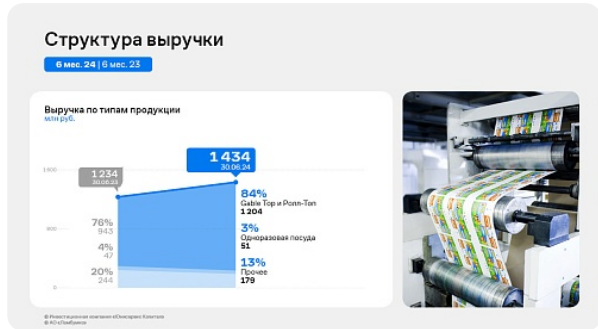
Структура выручки

6 мес. 24 | 6 мес. 23

Выручка по типам продукции
млн руб.

1500
1000
500
0

1 234
30.06.23

1 434
30.06.24

76%
943
4%
47
20%
244

84%
Gable Top и Pure-Pak
1 204

3%
Одноразовая посуда
51

13%
Прочее
179

© Инвестиционная компания «Юнисервис Капитал»
© АО «Пакфорте»